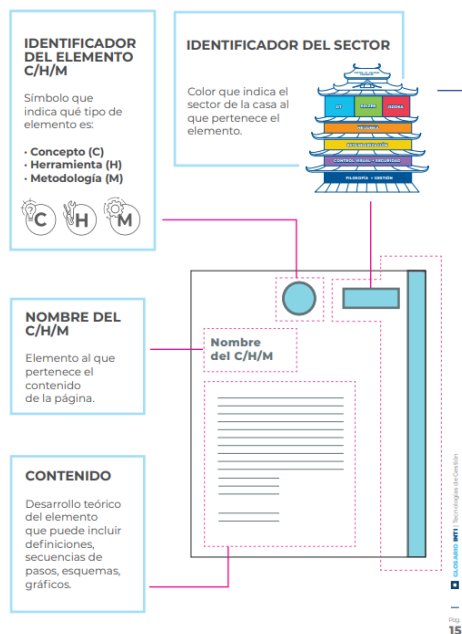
IDENTIFICADOR DEL ELEMENTO C/H/M

Símbolo que indica qué tipo de elemento es:

• Concepto (C)
• Herramienta (H)
• Metodología (M)

C H M

IDENTIFICADOR DEL SECTOR

Color que indica el sector de la casa al que pertenece el elemento.

JIT
JIDOKA
HEIJUNKA
FILOSOFÍA • GESTIÓN

NOMBRE DEL C/H/M

Elemento al que pertenece el contenido de la página.

Nombre del C/H/M

CONTENIDO

Desarrollo teórico del elemento que puede incluir definiciones, secuencias de pasos, esquemas, gráficos.

GLOSARIO INTI | Tecnologías de Gestión

Pág. 15